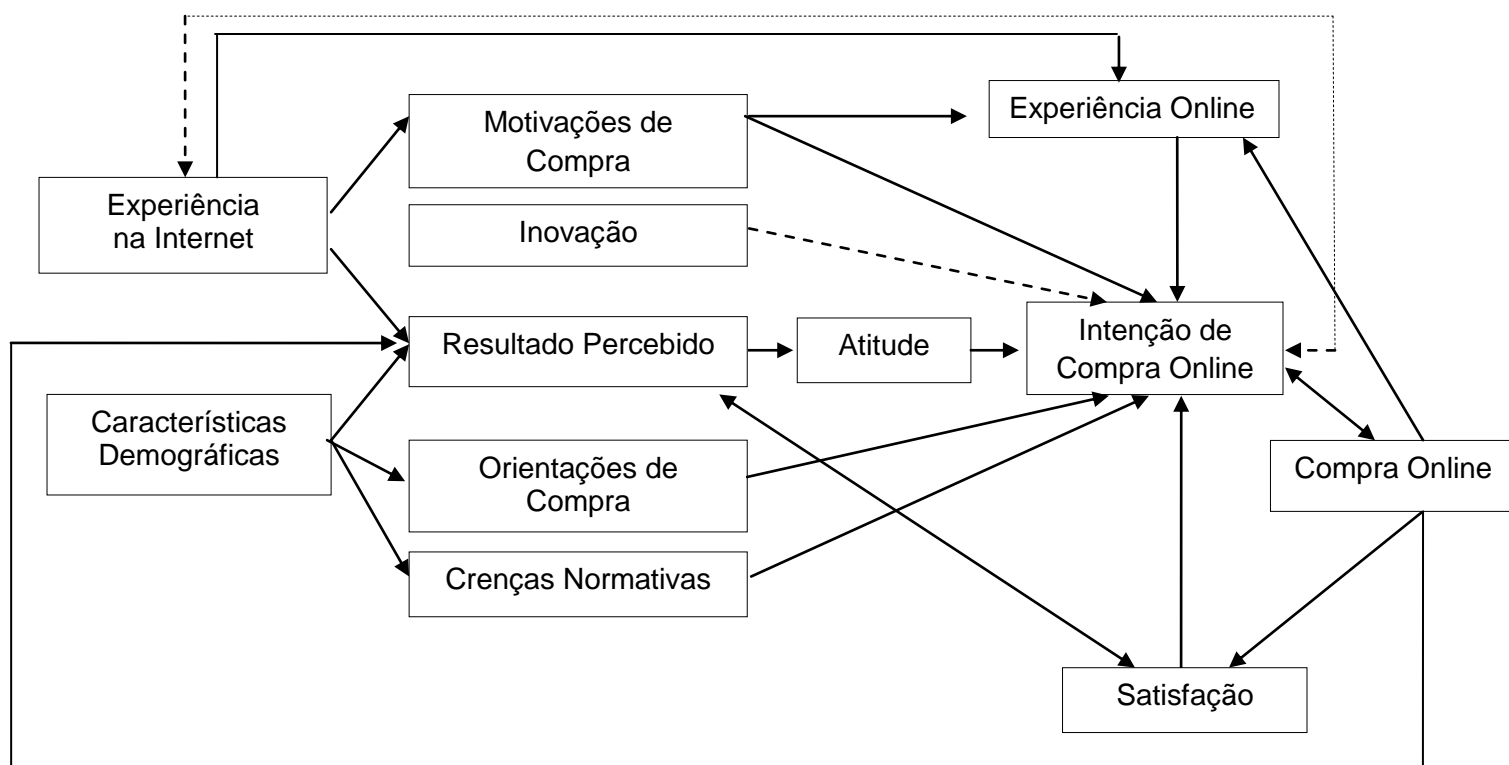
Experiência na Internet

Motivações de Compra

Experiência Online

Inovação

Resultado Percebido

Atitude

Intenção de Compra Online

Características Demográficas

Orientações de Compra

Crenças Normativas

Compra Online

Satisfação